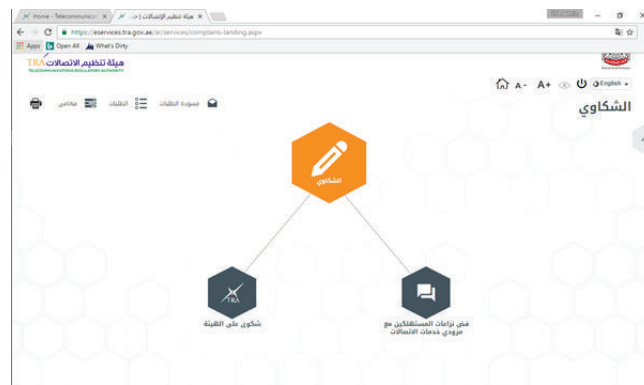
Home - Telecommunicat ×
هيئة تنظيم الاتصالات | خد ×
https://eservices.tra.gov.ae/ar/services/complains-landing.aspx
Apps
Open All
What's Dirty
TRA هيئة تنظيم الاتصالات
TELECOMMUNICATIONS REGULATORY AUTHORITY
English
A+ A-
الشكاوي
مسودة الطلبات
الطلبات
محاضر
الشكاوي
TRA
شكوى على الهيئة
فض نزاعات المستهلكين مع مزودي خدمات الاتصالات